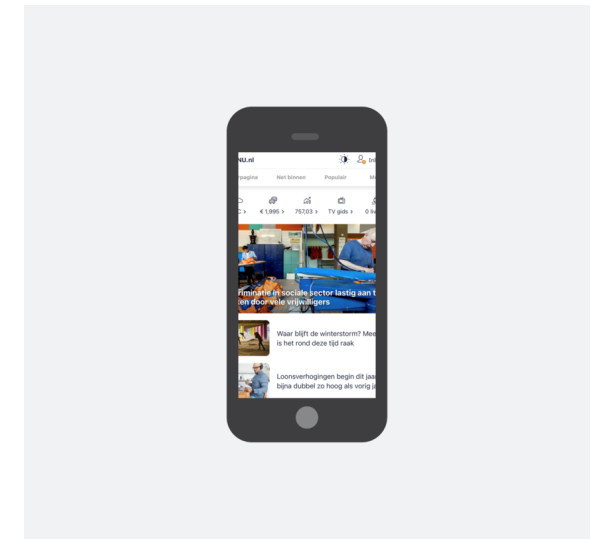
NU.nl

In

rpagina Net binnen Populair M

C › € 1,995 › 757,03 › TV gids › 0 i

riminatie in sociale sector lastig aan t
ten door vele vrijwilligers

Waar blijft de winterstorm? Mee
is het rond deze tijd raak

Loonsverhogingen begin dit jaa
bijna dubbel zo hoog als vorig j